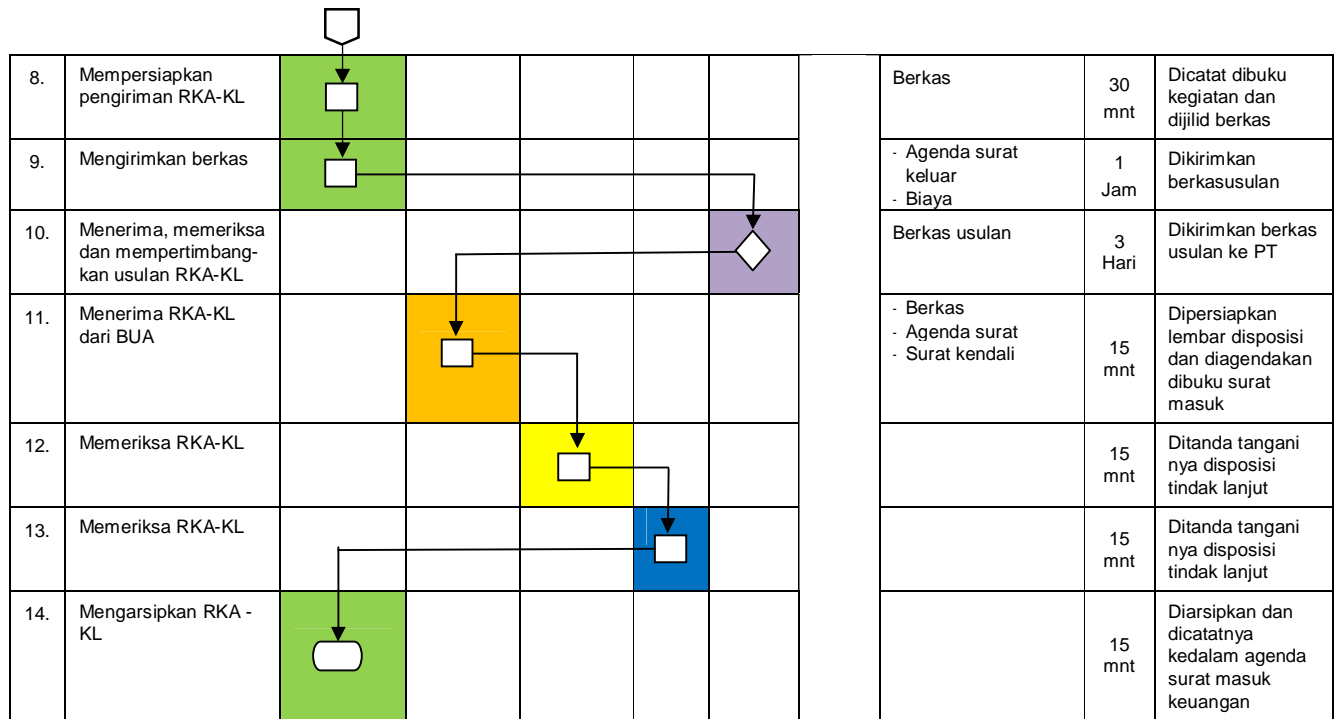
| | | | | | | | | | | |
|---|---|---|---|---|---|---|---|---|---|---|
| 8. | Mempersiapkan pengiriman RKA-KL | | | | | | | Berkas | 30 mnt | Dicatat dibuku kegiatan dan dijilid berkas |
| 9. | Mengirimkan berkas | | | | | | | - Agenda surat keluar - Biaya | 1 Jam | Dikirimkan berkasusulan |
| 10. | Menerima, memeriksa dan mempertimbangkan usulan RKA-KL | | | | | | | Berkas usulan | 3 Hari | Dikirimkan berkas usulan ke PT |
| 11. | Menerima RKA-KL dari BUA | | | | | | | - Berkas - Agenda surat - Surat kendali | 15 mnt | Dipersiapkan lembar disposisi dan diagendakan dibuku surat masuk |
| 12. | Memeriksa RKA-KL | | | | | | | | 15 mnt | Ditanda tangani nya disposisi tindak lanjut |
| 13. | Memeriksa RKA-KL | | | | | | | | 15 mnt | Ditanda tangani nya disposisi tindak lanjut |
| 14. | Mengarsipkan RKA - KL | | | | | | | | 15 mnt | Diarsipkan dan dicatatnya kedalam agenda surat masuk keuangan |